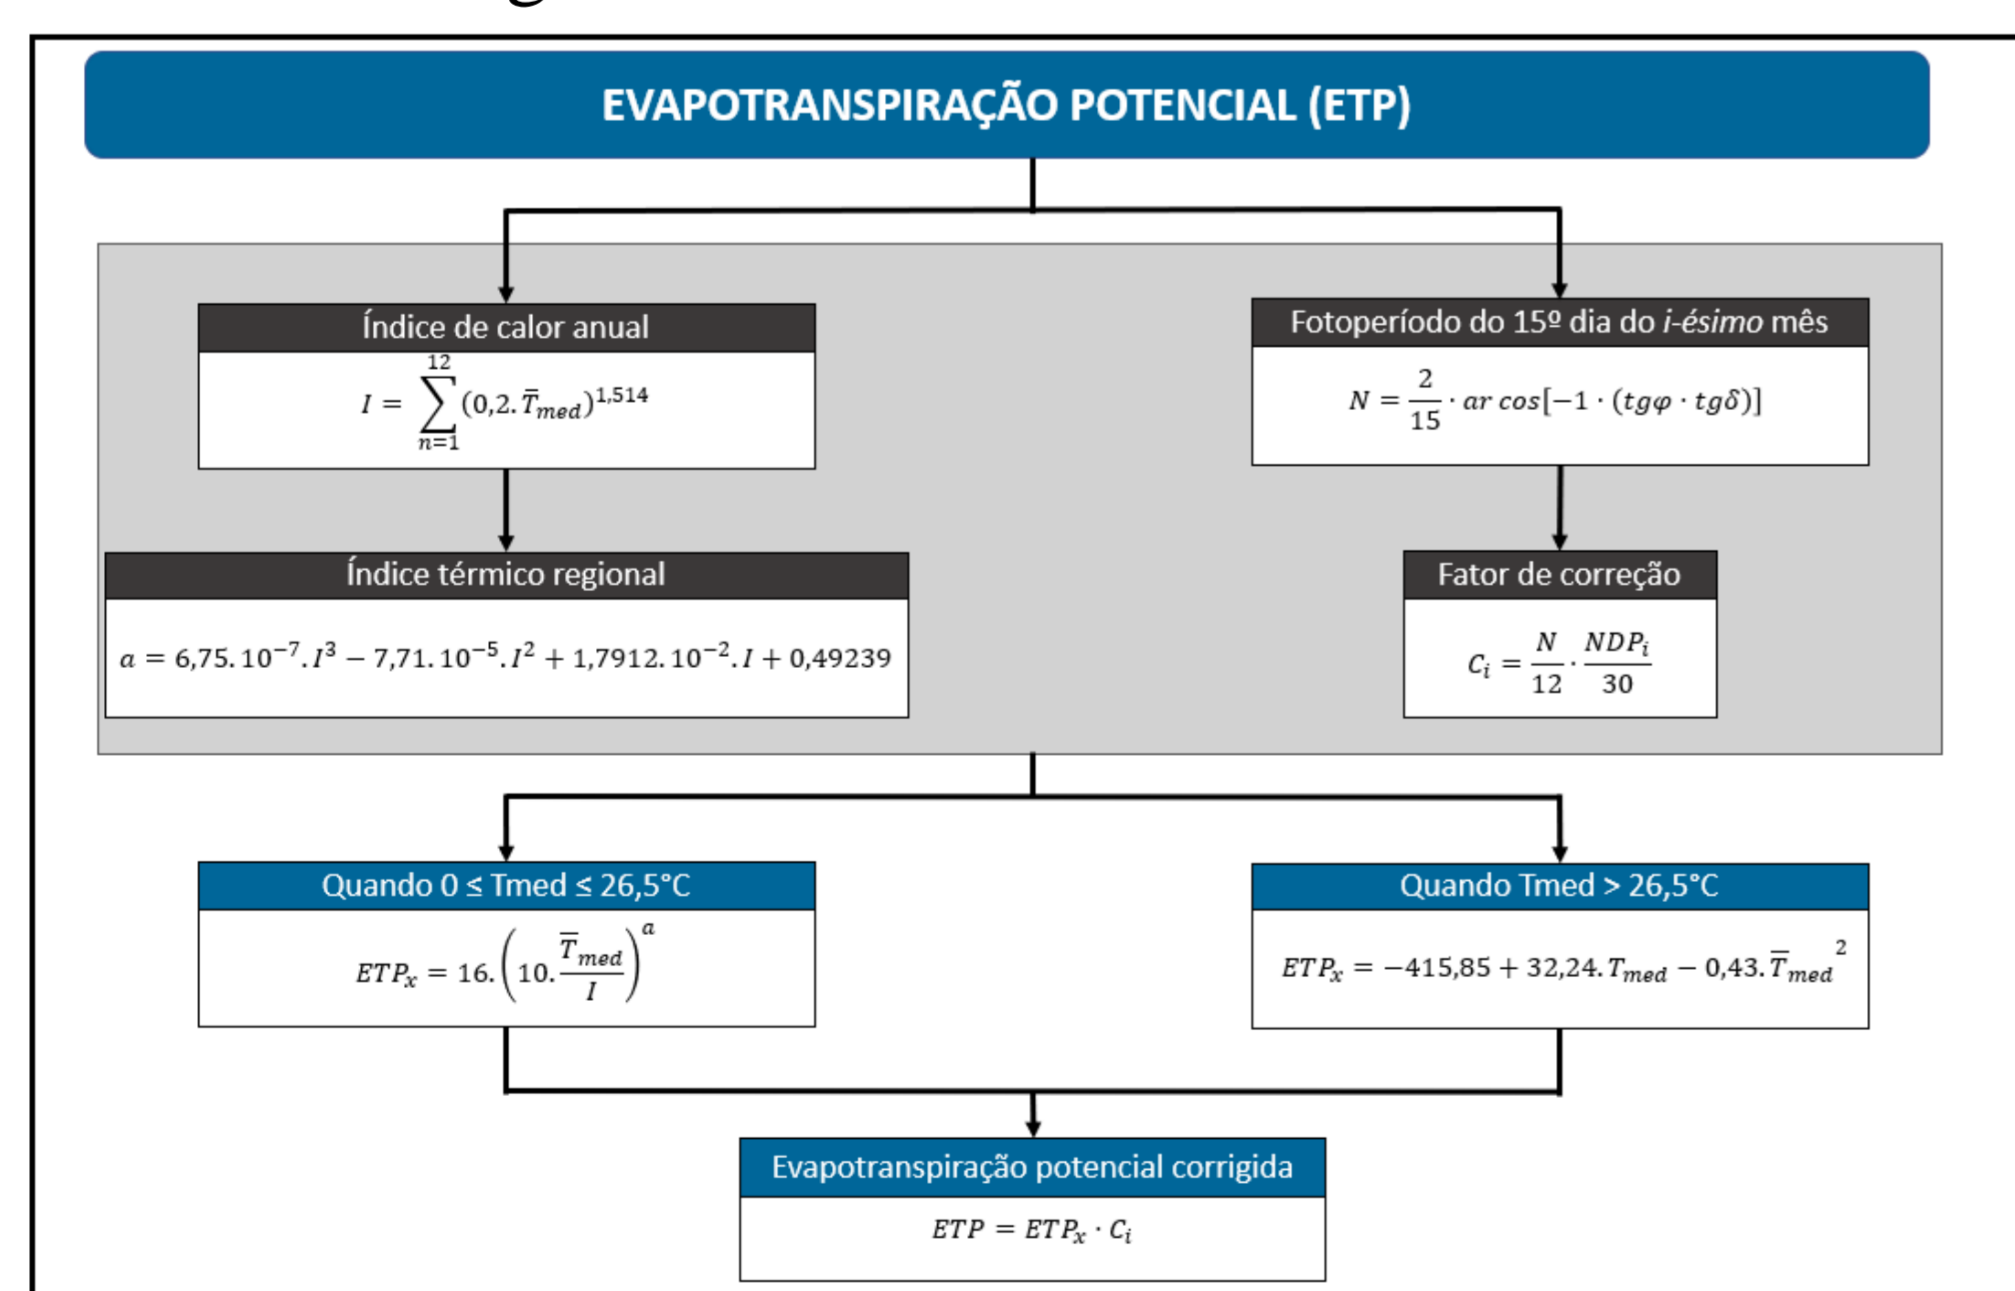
EVAPOTRANSPIRAÇÃO POTENCIAL (ETP)

Índice de calor anual

$I = \sum_{n=1}^{12} (0{,}2.\bar{T}_{med})^{1{,}514}$

Fotoperíodo do 15º dia do *i-ésimo* mês

$N = \frac{2}{15} \cdot ar\,cos[-1 \cdot (tg\varphi \cdot tg\delta)]$

Índice térmico regional

$a = 6{,}75.10^{-7}.I^3 - 7{,}71.10^{-5}.I^2 + 1{,}7912.10^{-2}.I + 0{,}49239$

Fator de correção

$C_i = \frac{N}{12} \cdot \frac{NDP_i}{30}$

Quando 0 ≤ Tmed ≤ 26,5°C

$ETP_x = 16.\left(10.\frac{\bar{T}_{med}}{I}\right)^a$

Quando Tmed > 26,5°C

$ETP_x = -415{,}85 + 32{,}24.T_{med} - 0{,}43.\bar{T}_{med}^{\ 2}$

Evapotranspiração potencial corrigida

$ETP = ETP_x \cdot C_i$